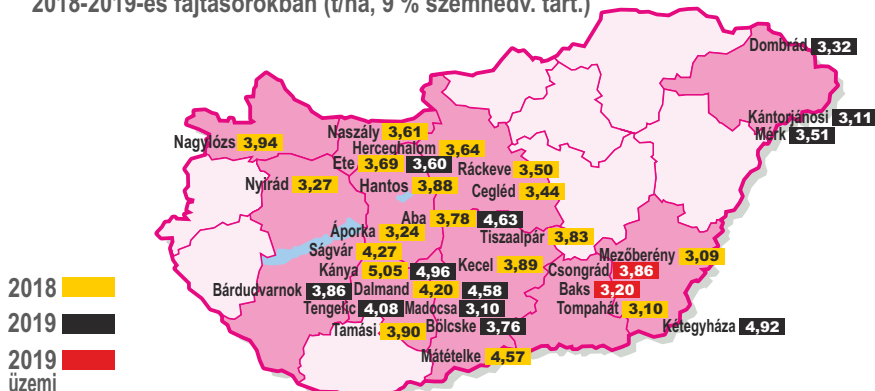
2018-2019-es fajtasorokban (t/ha, 9 % szemnedv. tart.)

Dombrád 3,32
Kántorjánosi 3,11
Mérk 3,51
Nagylózs 3,94
Naszály 3,61
Herceghalom 3,64
Ete 3,69 3,60
Ráckeve 3,50
Nyirád 3,27
Hantos 3,88
Cegléd 3,44
Aba 3,78 4,63
Áporka 3,24
Tiszaalpár 3,83
Ságvár 4,27
Mezőberény 3,09
Kánya 5,05 4,96
Kecel 3,89
Csongrád 3,86
Bárdudvarnok 3,86
Dalmand 4,20 4,58
Baks 3,20
Tengelic 4,08
Madocsa 3,10
Tompahát 3,10
Tamási 3,90
Bölcske 3,76
Kétegyháza 4,92
Mátételke 4,57

2018
2019
2019 üzemi